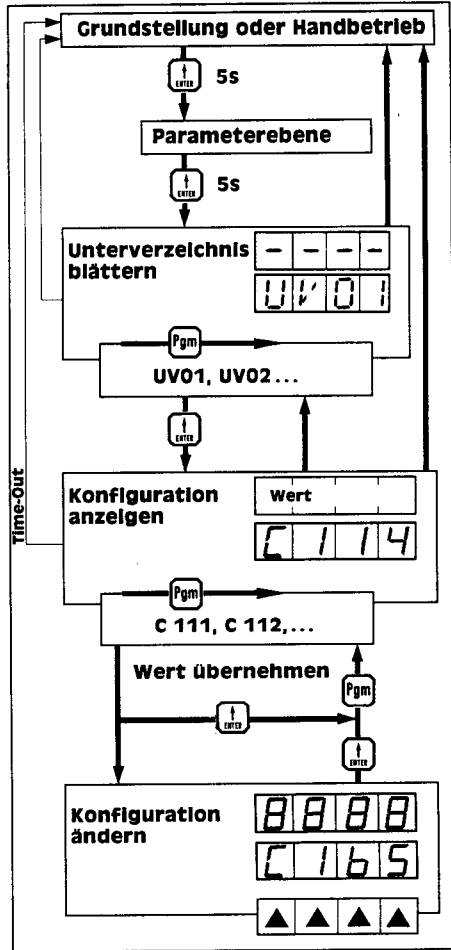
Grundstellung oder Handbetrieb

ENTER 5s

Parameterebene

ENTER 5s

Unterverzeichnis blättern

- - - -

UV01

Pgm

UV01, UV02...

ENTER

Konfiguration anzeigen

Wert

C 114

Time-Out

Pgm

C 111, C 112,...

Wert übernehmen

Pgm

ENTER

ENTER

Konfiguration ändern

8888

C 165

▲ ▲ ▲ ▲